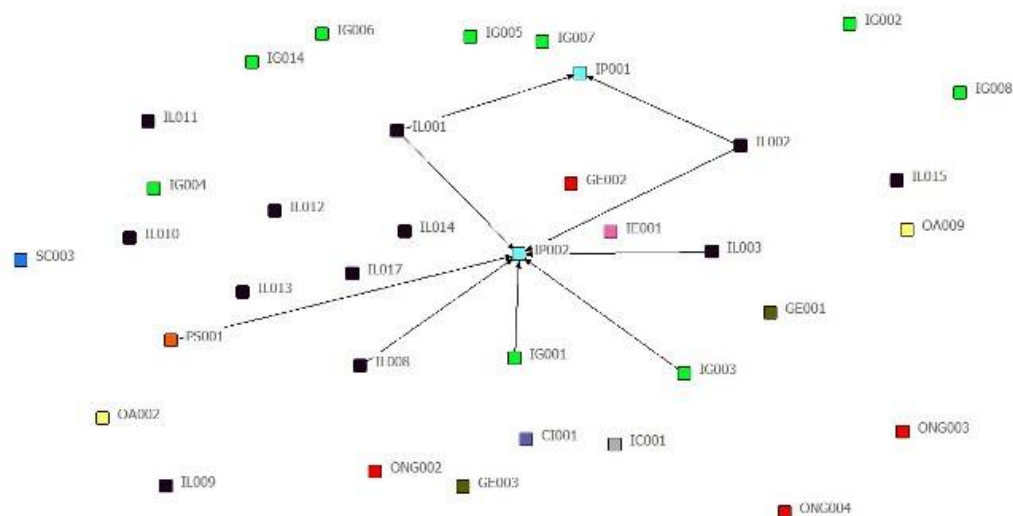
IG006
IG005
IG007
IG002
IG014
IP001
IG008
IL011
IL001
IL002
GE002
IL015
IG004
IL012
IL014
IE001
OA009
IL010
IP002
IL003
SC003
IL017
IL013
GE001
PS001
IL008
IG001
IG003
OA002
CI001
IC001
ONG003
ONG002
IL009
GE003
ONG004